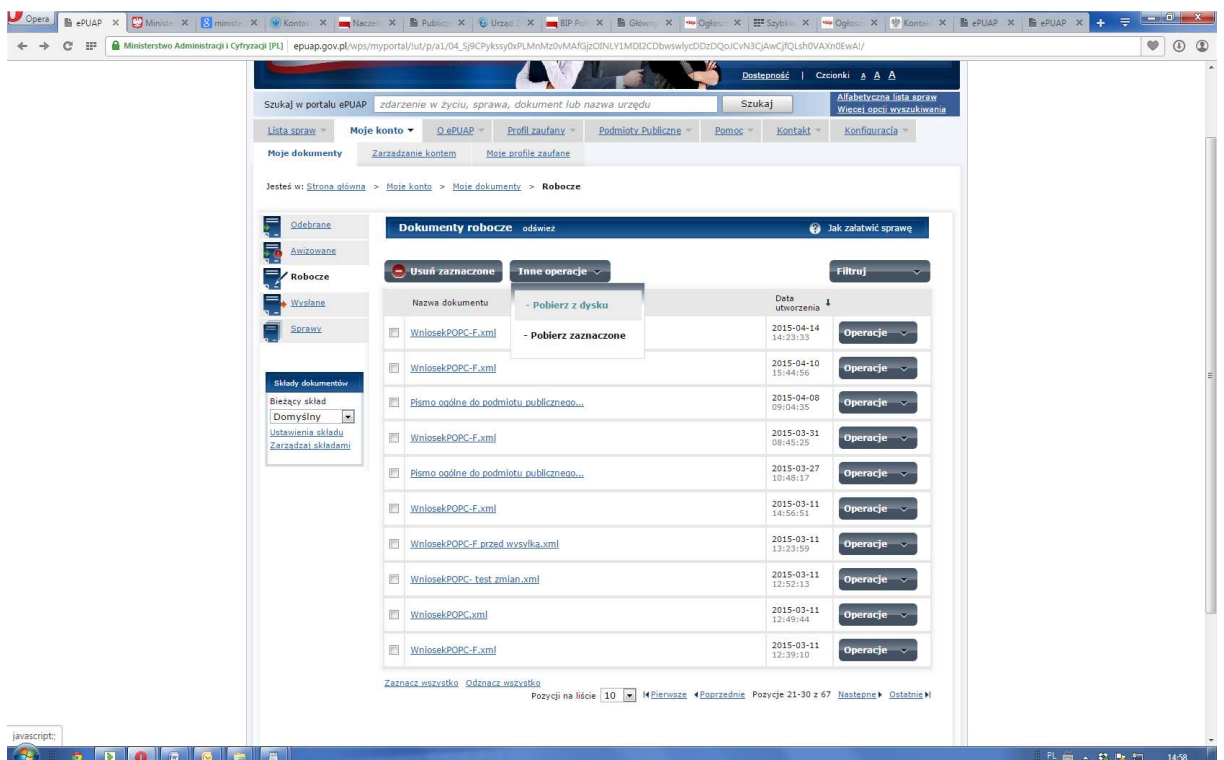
Opera | ePUAP | Minist | ministe | Kontakt | Naczel | Publicz | Urząd | BIP Pol | Główny | Ogłosz | Szybkie | Ogłosz | Kontakt | ePUAP | ePUAP

Ministerstwo Administracji i Cyfryzacji [PL] epuap.gov.pl/wps/myportal/!ut/p/a1/04_Sj9CPykssy0xPLMnMz0vMAfGjzOINLY1MDI2CDbwswlycDDzDQoJCvN3CjAwCjfQLsh0VAXn0EwA!/

Dostępność | Czcionki A A A

Szukaj w portalu ePUAP zdarzenie w życiu, sprawa, dokument lub nazwa urzędu Szukaj

Alfabetyczna lista spraw
Więcej opcji wyszukiwania

Lista spraw | Moje konto | O ePUAP | Profil zaufany | Podmioty Publiczne | Pomoc | Kontakt | Konfiguracja

Moje dokumenty | Zarządzanie kontem | Moje profile zaufane

Jesteś w: Strona główna > Moje konto > Moje dokumenty > Robocze

Odebrane
Awizowane
Robocze
Wysłane
Sprawy

Składy dokumentów
Bieżący skład
Domyślny
Ustawienia składu
Zarządzaj składami

Dokumenty robocze odśwież

Jak załatwić sprawę

Usuń zaznaczone | Inne operacje | Filtruj

- Pobierz z dysku
- Pobierz zaznaczone

| | Nazwa dokumentu | Data utworzenia | |
|---|---|---|---|
| | WniosekPOPC-F.xml | 2015-04-14 14:23:33 | Operacje |
| | WniosekPOPC-F.xml | 2015-04-10 15:44:56 | Operacje |
| | Pismo ogólne do podmiotu publicznego... | 2015-04-08 09:04:35 | Operacje |
| | WniosekPOPC-F.xml | 2015-03-31 08:45:25 | Operacje |
| | Pismo ogólne do podmiotu publicznego... | 2015-03-27 10:48:17 | Operacje |
| | WniosekPOPC-F.xml | 2015-03-11 14:56:51 | Operacje |
| | WniosekPOPC-F przed wysyłką.xml | 2015-03-11 13:23:59 | Operacje |
| | WniosekPOPC- test zmian.xml | 2015-03-11 12:52:13 | Operacje |
| | WniosekPOPC.xml | 2015-03-11 12:49:44 | Operacje |
| | WniosekPOPC-F.xml | 2015-03-11 12:39:10 | Operacje |

Zaznacz wszystko Odznacz wszystko
Pozycji na liście 10 Pierwsze Poprzednie Pozycje 21-30 z 67 Następne Ostatnie

javascript:;

PL 14:58